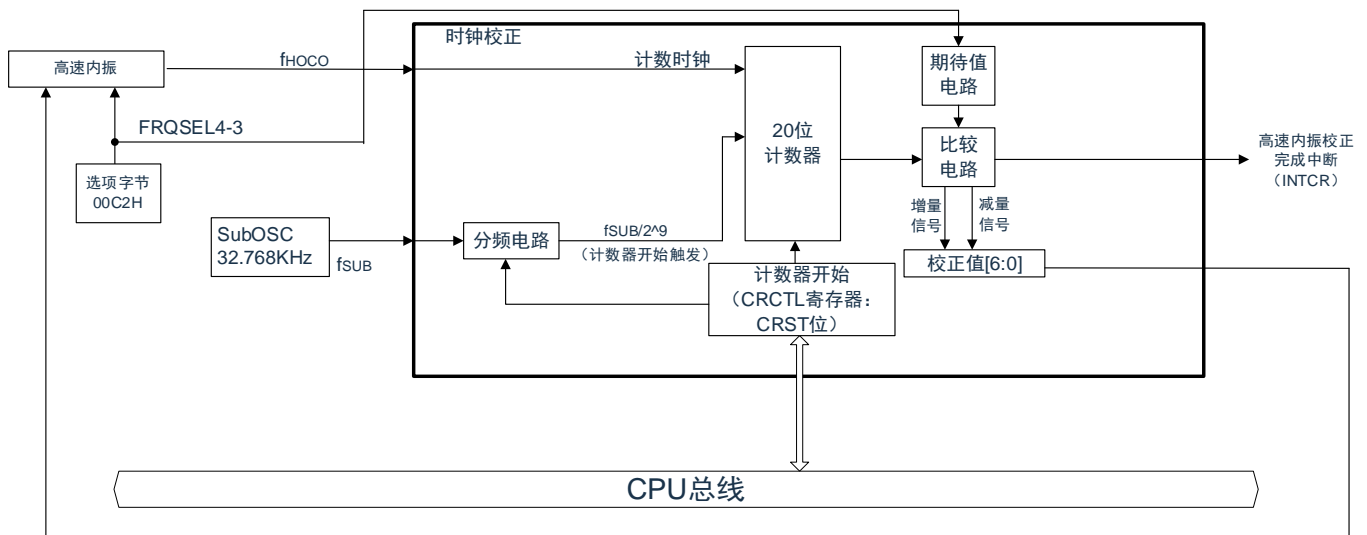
高速内振

$f_{HOCO}$

FRQSEL4-3

选项字节 00C2H

SubOSC 32.768KHz

$f_{SUB}$

时钟校正

计数时钟

分频电路

fSUB/2^9 （计数器开始触发）

20位 计数器

计数器开始 （CRCTL寄存器：CRST位）

期待值 电路

比较 电路

增量 信号

减量 信号

校正值[6:0]

高速内振校正 完成中断 （INTCR）

CPU总线